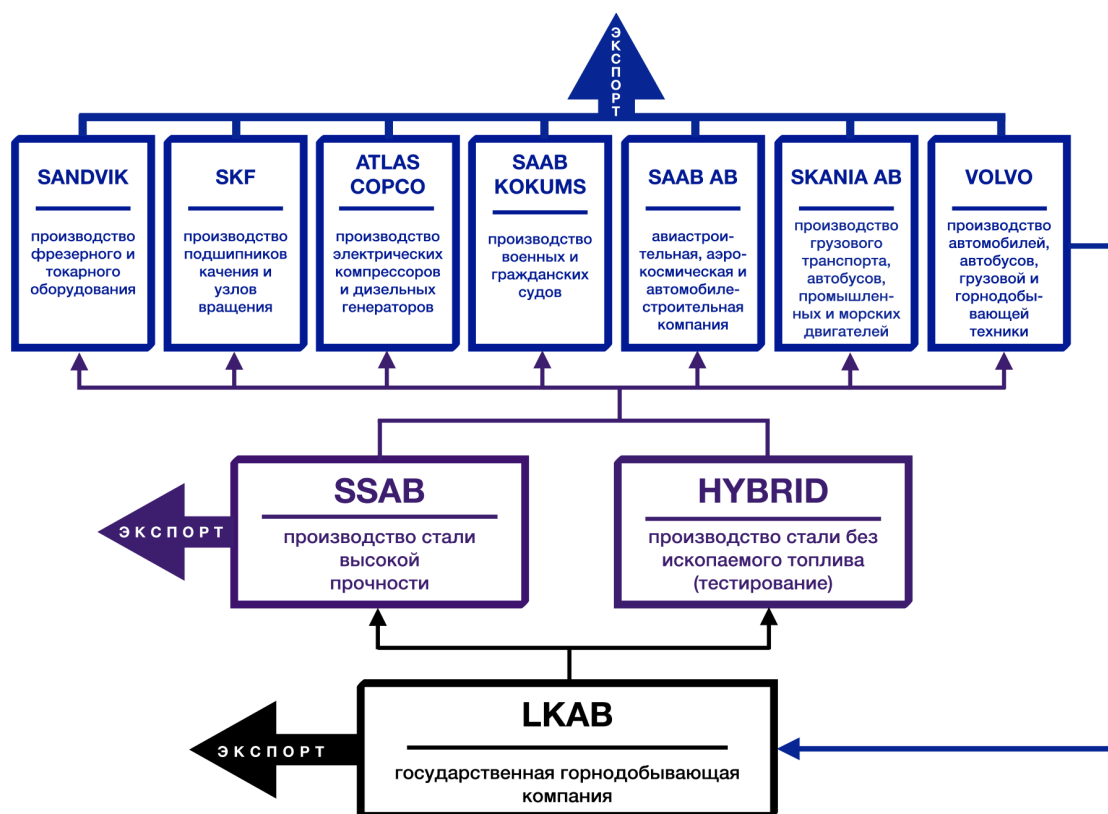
ЭКСПОРТ

SANDVIK
производство фрезерного и токарного оборудования

SKF
производство подшипников качения и узлов вращения

ATLAS COPCO
производство электрических компрессоров и дизельных генераторов

SAAB KOKUMS
производство военных и гражданских судов

SAAB AB
авиастроительная, аэрокосмическая и автомобилестроительная компания

SKANIA AB
производство грузового транспорта, автобусов, промышленных и морских двигателей

VOLVO
производство автомобилей, автобусов, грузовой и горнодобывающей техники

ЭКСПОРТ

SSAB
производство стали высокой прочности

HYBRID
производство стали без ископаемого топлива (тестирование)

ЭКСПОРТ

LKAB
государственная горнодобывающая компания